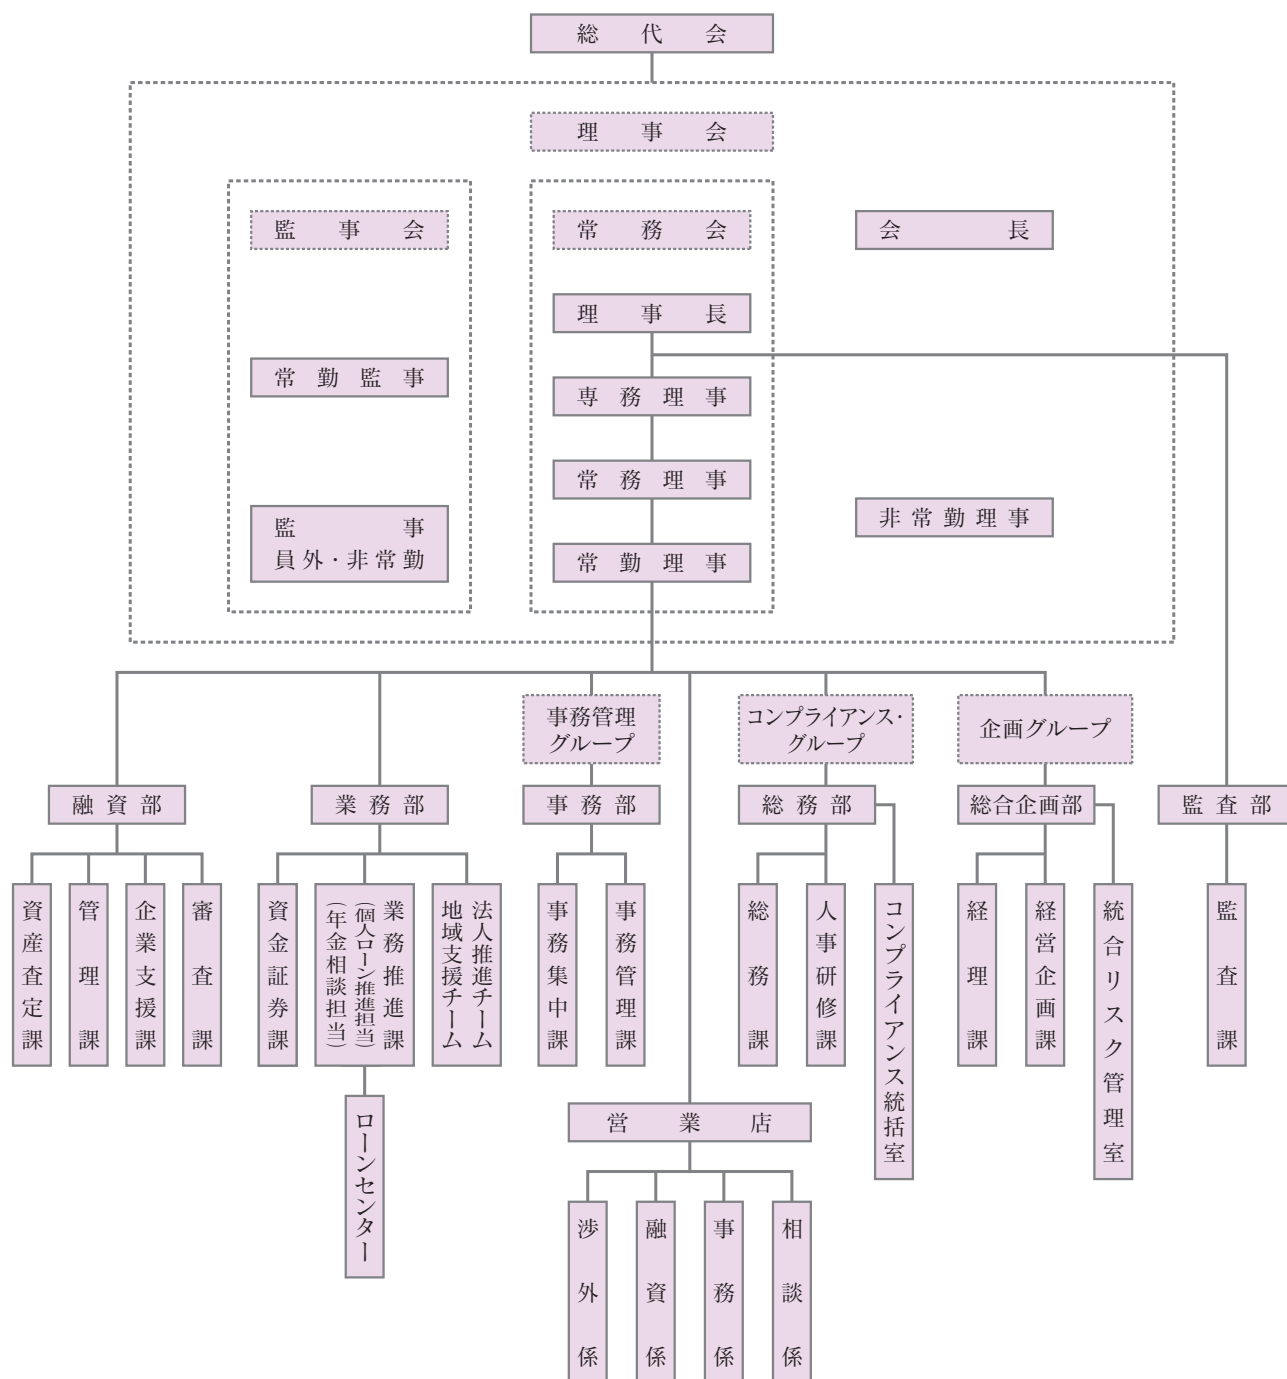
総代会

理事会

監事会

常勤監事

監事
員外・非常勤

常務会

理事長

専務理事

常務理事

常勤理事

会長

非常勤理事

融資部

資産査定課

管理課

企業支援課

審査課

業務部

資金証券課

業務推進課
(個人ローン推進担当)
(年金相談担当)

ローンセンター

法人推進チーム
地域支援チーム

事務管理グループ

事務部

事務集中課

事務管理課

営業店

渉外係

融資係

事務係

相談係

コンプライアンス・グループ

総務部

総務課

人事研修課

コンプライアンス統括室

企画グループ

総合企画部

経理課

経営企画課

統合リスク管理室

監査部

監査課